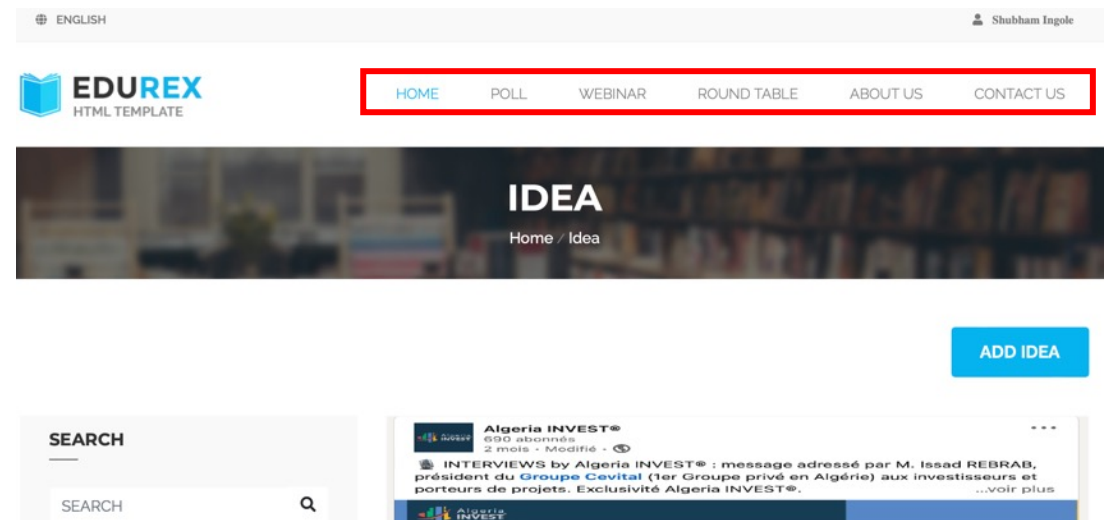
ENGLISH

Shubham Ingole

EDUREX
HTML TEMPLATE

HOME POLL WEBINAR ROUND TABLE ABOUT US CONTACT US

IDEA

Home / Idea

ADD IDEA

SEARCH

SEARCH

Algeria INVEST®
690 abonnés
2 mois · Modifié ·

INTERVIEWS by Algeria INVEST® : message adressé par M. Issad REBRAB, président du Groupe Cevital (1er Groupe privé en Algérie) aux investisseurs et porteurs de projets. Exclusivité Algeria INVEST®. ...voir plus

Algeria INVEST